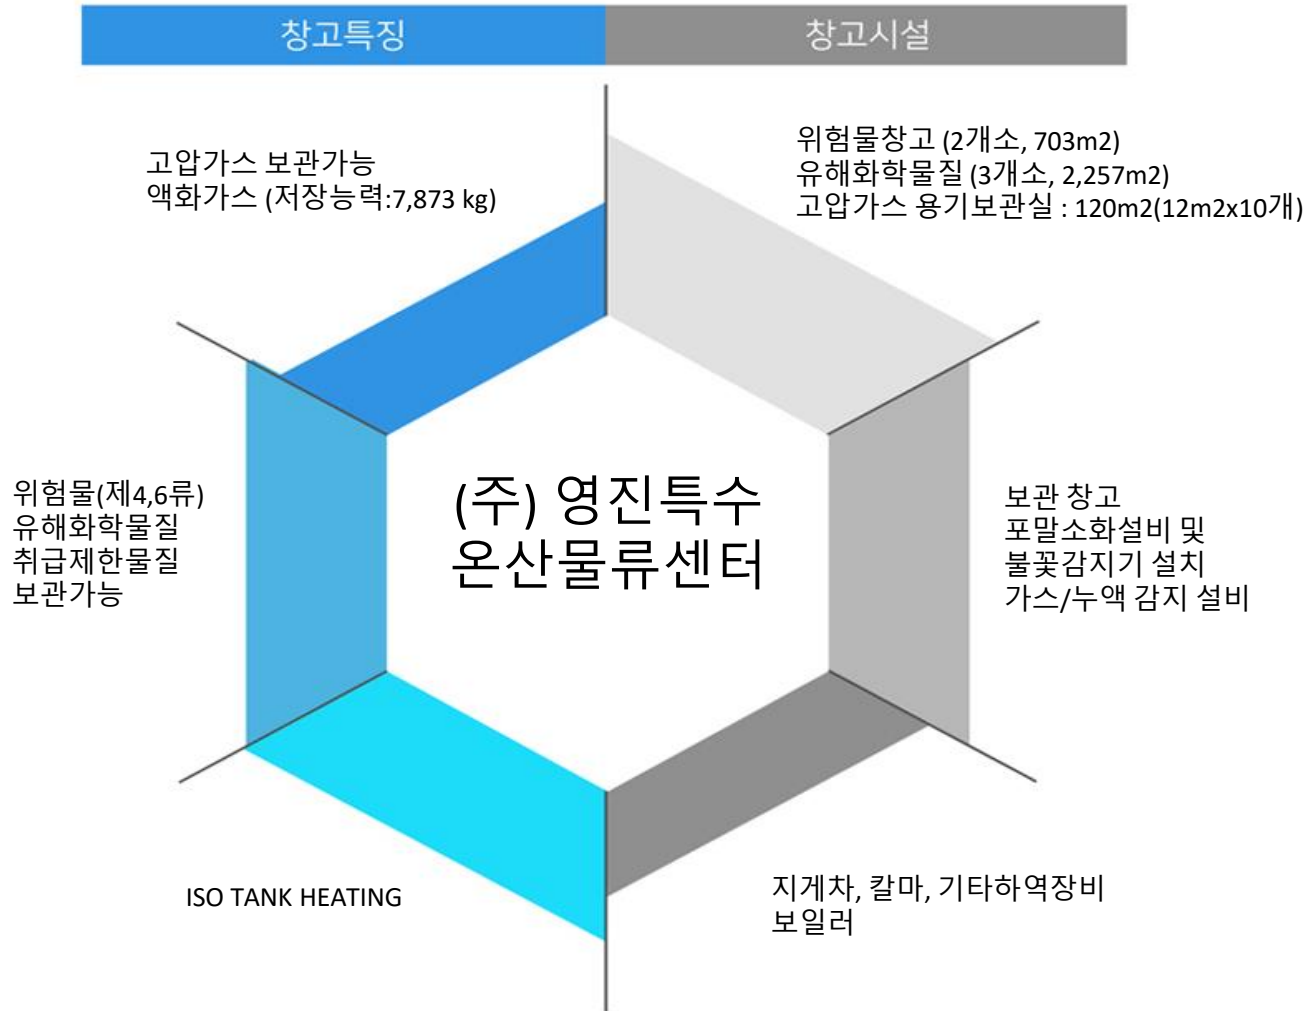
창고특징

창고시설

고압가스 보관가능
액화가스 (저장능력:7,873 kg)

위험물창고 (2개소, 703m2)
유해화학물질 (3개소, 2,257m2)
고압가스 용기보관실 : 120m2(12m2x10개)

위험물(제4,6류)
유해화학물질
취급제한물질
보관가능

(주) 영진특수
온산물류센터

보관 창고
포말소화설비 및
불꽃감지기 설치
가스/누액 감지 설비

ISO TANK HEATING

지게차, 칼마, 기타하역장비
보일러